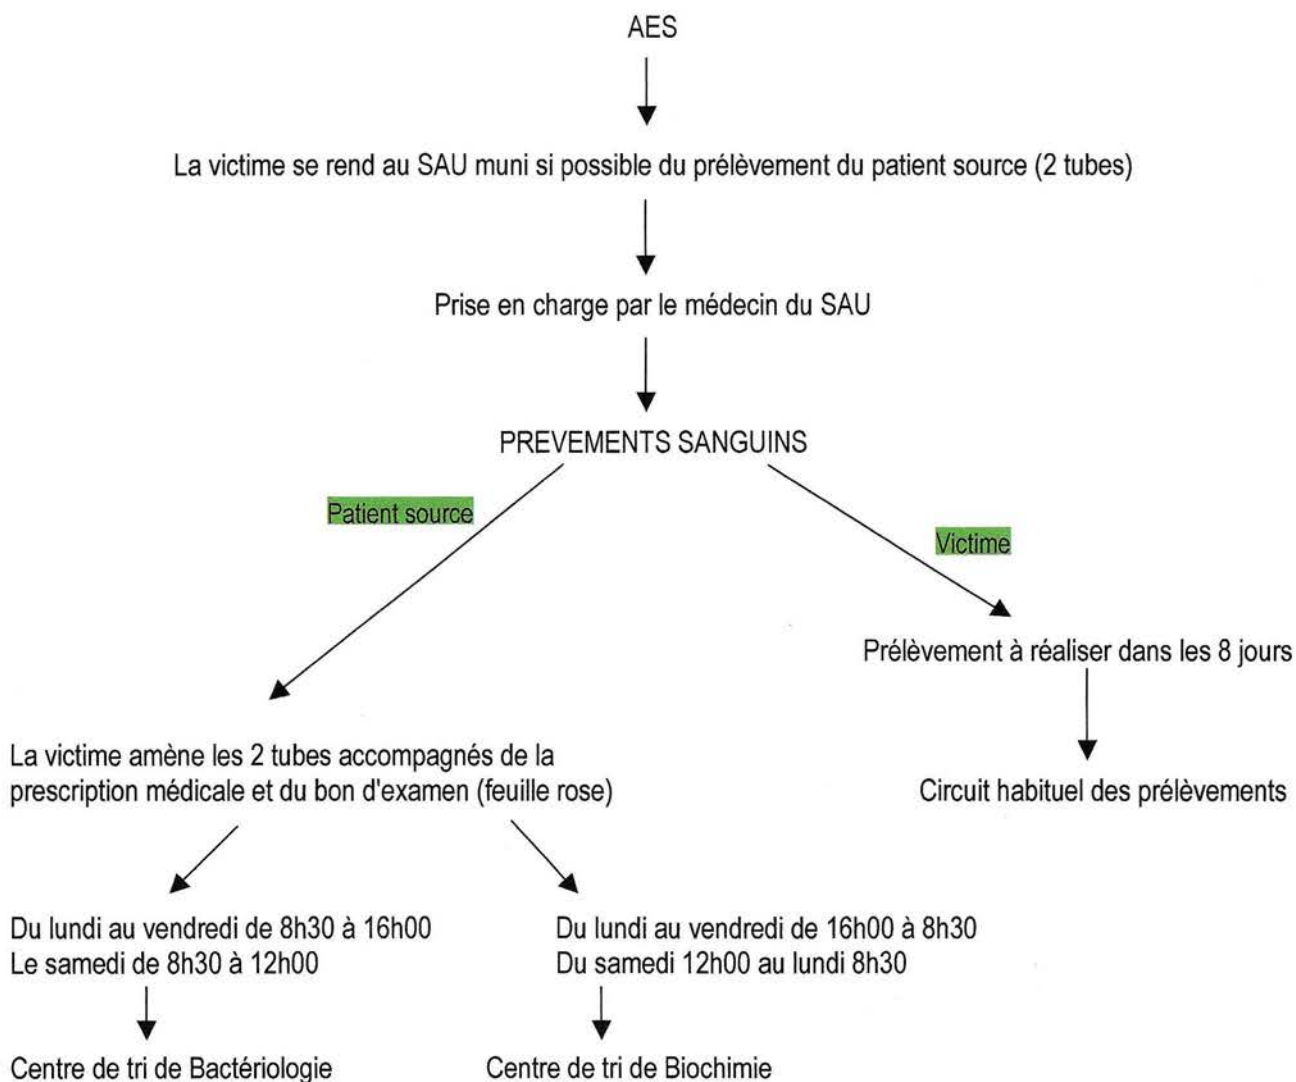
AES

La victime se rend au SAU muni si possible du prélèvement du patient source (2 tubes)

Prise en charge par le médecin du SAU

PREVEMENTS SANGUINS

Patient source

Victime

Prélèvement à réaliser dans les 8 jours

Circuit habituel des prélèvements

La victime amène les 2 tubes accompagnés de la prescription médicale et du bon d'examen (feuille rose)

Du lundi au vendredi de 8h30 à 16h00
Le samedi de 8h30 à 12h00

Centre de tri de Bactériologie

Du lundi au vendredi de 16h00 à 8h30
Du samedi 12h00 au lundi 8h30

Centre de tri de Biochimie